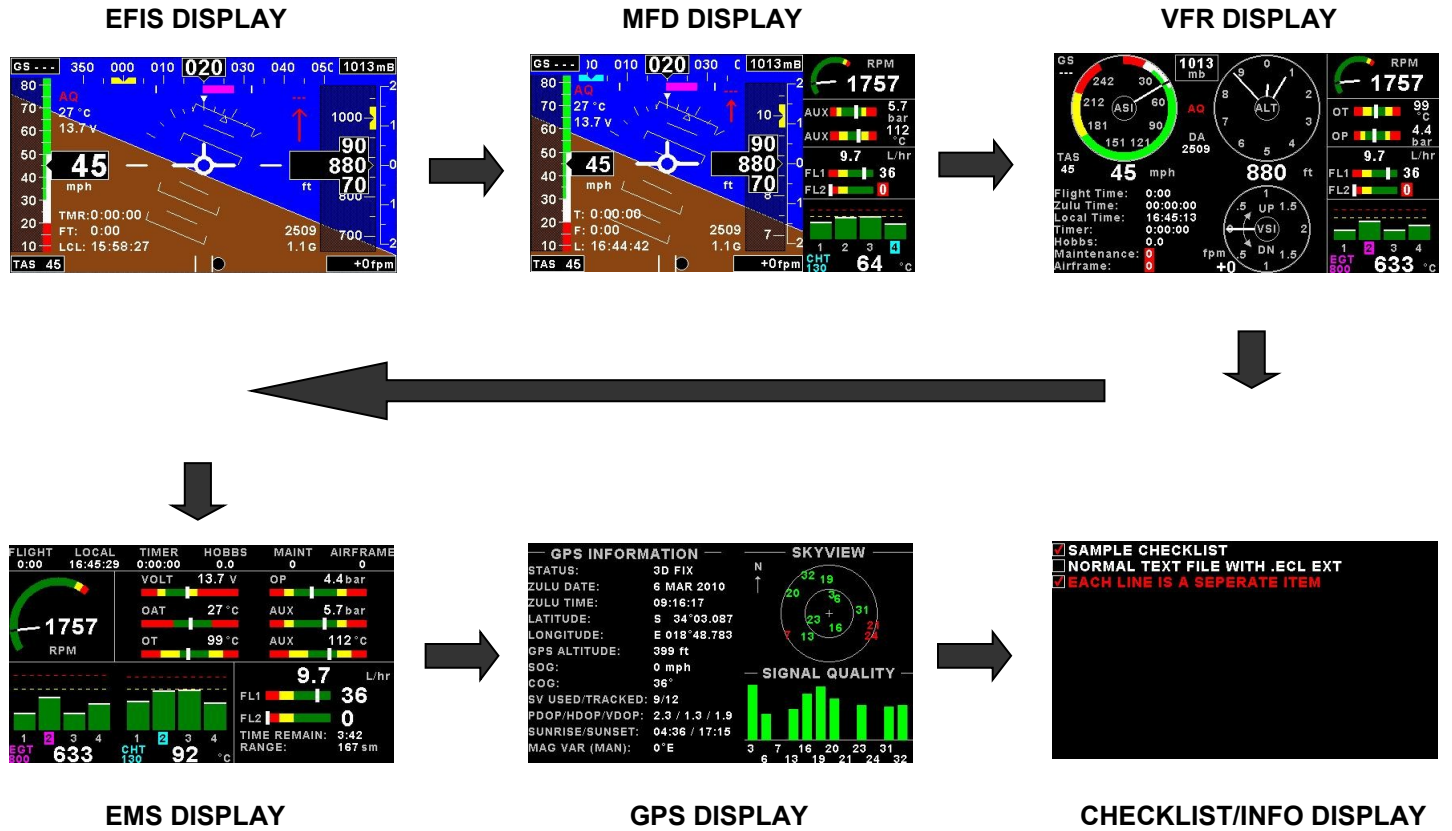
EFIS DISPLAY

GS - - - 350 000 010 020 030 040 050 1013mB
80 70 60 50 40 30 20 10
AQ
27 °c
13.7 v
45
mph
TMR:0:00:00
FT: 0:00
LCL: 15:58:27
1000
900
880
870
ft
800
700
2509
1.1G
TAS 45
+0fpm

MFD DISPLAY

GS - - - 00 010 020 030 0 1013mB
80 70 60 50 40 30 20 10
AQ
27 °c
13.7 v
45
mph
T: 0:00:00
F: 0:00
L: 16:44:42
90
880
70
ft
10
8
7
2509
1.1G
TAS 45
+0fpm
RPM
1757
AUX 5.7 bar
AUX 112 °C
9.7 L/hr
FL1 36
FL2 0
1 2 3 4
CHT 130
64 °C

VFR DISPLAY

GS
---
242 30 212 ASI 60 181 90 151 121
1013 mb
AQ
DA 2509
0 9 1 8 ALT 2 7 3 6 5 4
TAS 45
45 mph
880 ft
Flight Time: 0:00
Zulu Time: 00:00:00
Local Time: 16:45:13
Timer: 0:00:00
Hobbs: 0.0
Maintenance: 0
Airframe: 0
1 .5 UP 1.5 0 VSI 2 .5 DN 1.5 1
fpm
+0
RPM
1757
OT 99 °C
OP 4.4 bar
9.7 L/hr
FL1 36
FL2 0
1 2 3 4
EGT 800
633 °C

EMS DISPLAY

FLIGHT 0:00 LOCAL 16:45:29 TIMER 0:00:00 HOBBS 0.0 MAINT 0 AIRFRAME 0
1757
RPM
VOLT 13.7 V
OAT 27 °C
OT 99 °C
OP 4.4 bar
AUX 5.7 bar
AUX 112 °C
9.7 L/hr
FL1 36
FL2 0
TIME REMAIN: 3:42
RANGE: 167 sm
1 2 3 4
EGT 800
633
1 2 3 4
CHT 130
92 °C

GPS DISPLAY

GPS INFORMATION
STATUS: 3D FIX
ZULU DATE: 6 MAR 2010
ZULU TIME: 09:16:17
LATITUDE: S 34°03.087
LONGITUDE: E 018°48.783
GPS ALTITUDE: 399 ft
SOG: 0 mph
COG: 36°
SV USED/TRACKED: 9/12
PDOP/HDOP/VDOP: 2.3 / 1.3 / 1.9
SUNRISE/SUNSET: 04:36 / 17:15
MAG VAR (MAN): 0°E
SKYVIEW
N
32 19 20 3 6 31 23 16 7 13 21 24
SIGNAL QUALITY
3 6 7 13 16 19 20 21 23 24 31 32

CHECKLIST/INFO DISPLAY

SAMPLE CHECKLIST
NORMAL TEXT FILE WITH .ECL EXT
EACH LINE IS A SEPERATE ITEM